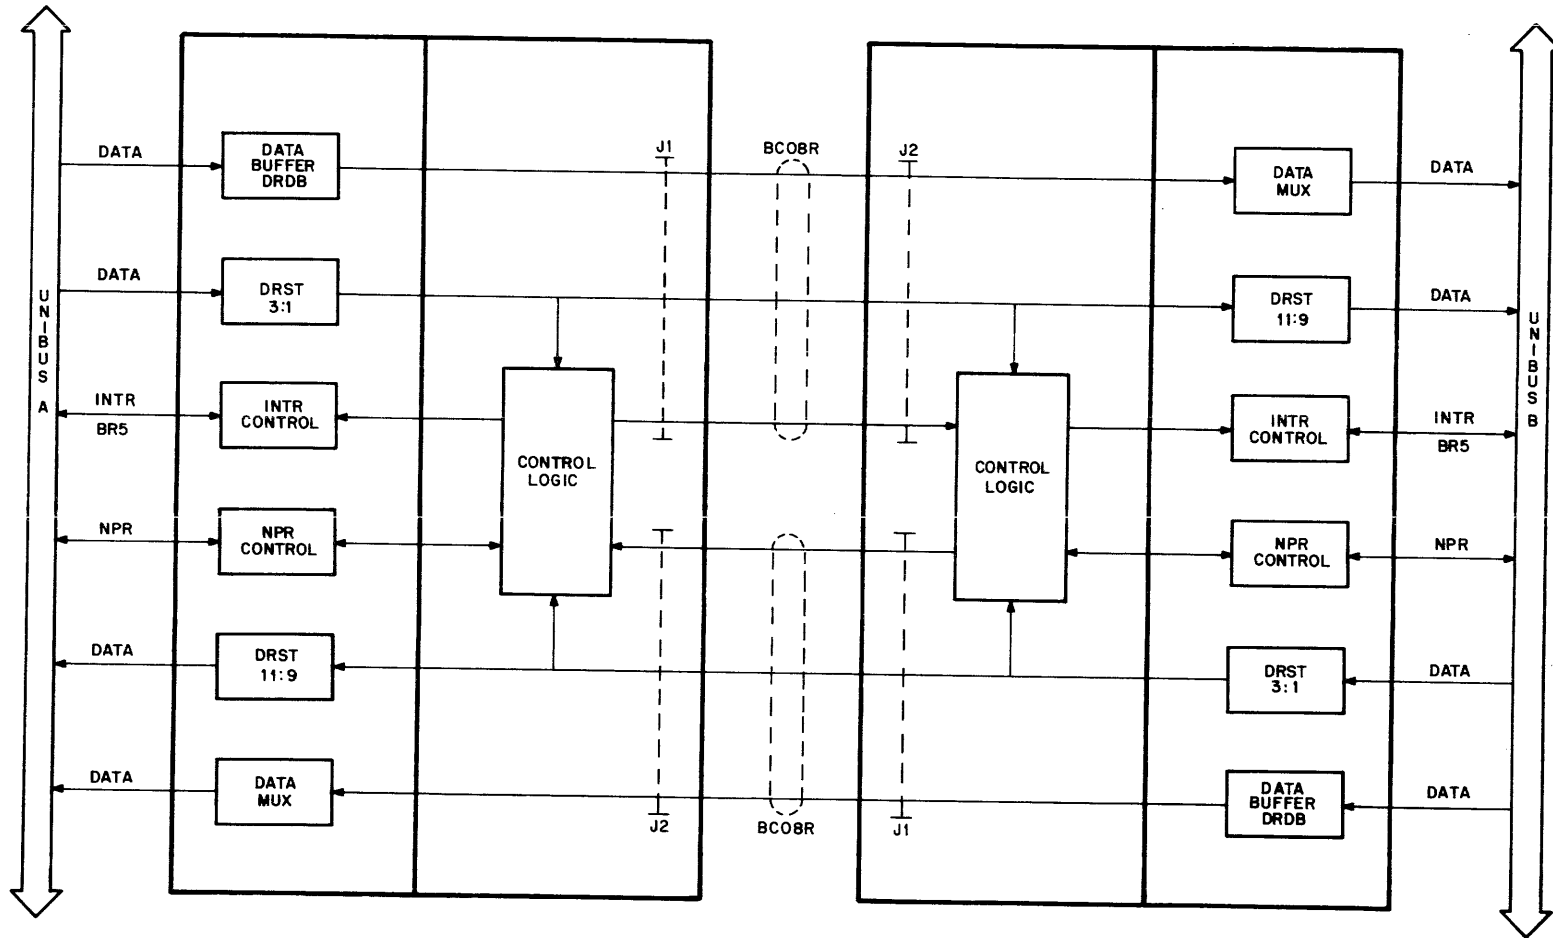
UNIBUS A

DATA
DATA BUFFER DRDB

DATA
DRST 3:1

INTR
BR5
INTR CONTROL

NPR
NPR CONTROL

DATA
DRST 11:9

DATA
DATA MUX

CONTROL LOGIC

J1
J2
BC08R
J2
J1
BC08R

CONTROL LOGIC

DATA MUX
DATA

DRST 11:9
DATA

INTR CONTROL
INTR
BR5

NPR CONTROL
NPR

DRST 3:1
DATA

DATA BUFFER DRDB
DATA

UNIBUS B